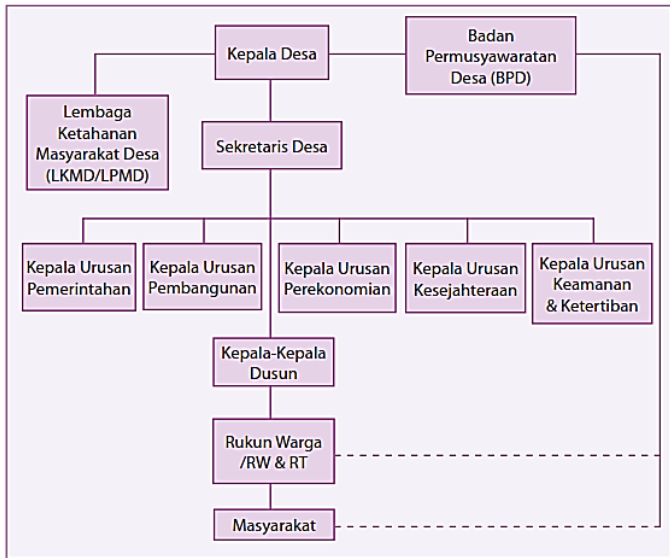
Kepala Desa

Badan Permusyawaratan Desa (BPD)

Lembaga Ketahanan Masyarakat Desa (LKMD/LPMD)

Sekretaris Desa

Kepala Urusan Pemerintahan

Kepala Urusan Pembangunan

Kepala Urusan Perekonomian

Kepala Urusan Kesejahteraan

Kepala Urusan Keamanan & Ketertiban

Kepala-Kepala Dusun

Rukun Warga /RW & RT

Masyarakat